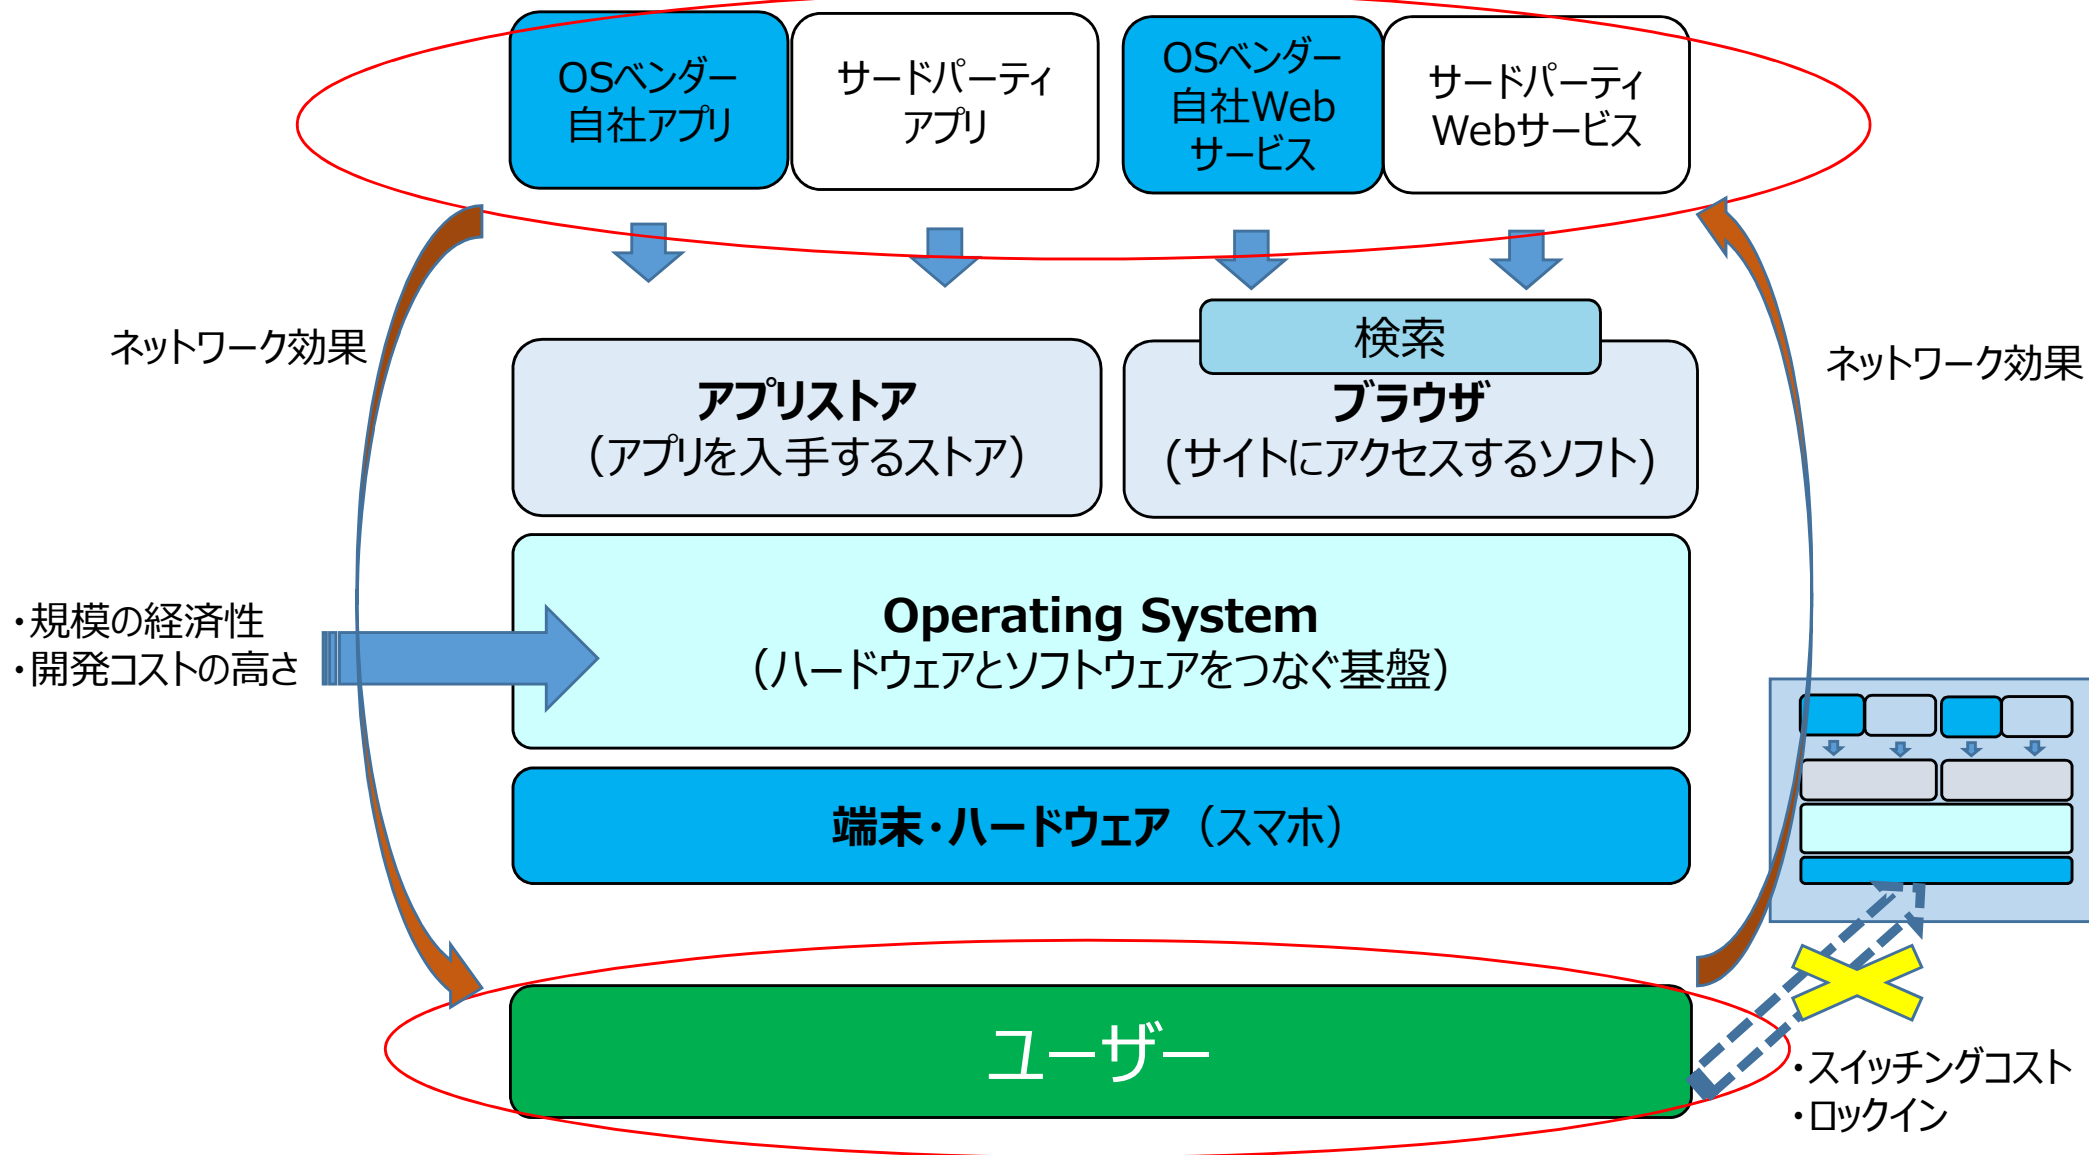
OSベンダー自社アプリ

サードパーティアプリ

OSベンダー自社Webサービス

サードパーティWebサービス

ネットワーク効果

ネットワーク効果

検索

アプリストア
（アプリを入手するストア）

ブラウザ
（サイトにアクセスするソフト）

・規模の経済性
・開発コストの高さ

Operating System
（ハードウェアとソフトウェアをつなぐ基盤）

端末・ハードウェア（スマホ）

ユーザー

・スイッチングコスト
・ロックイン